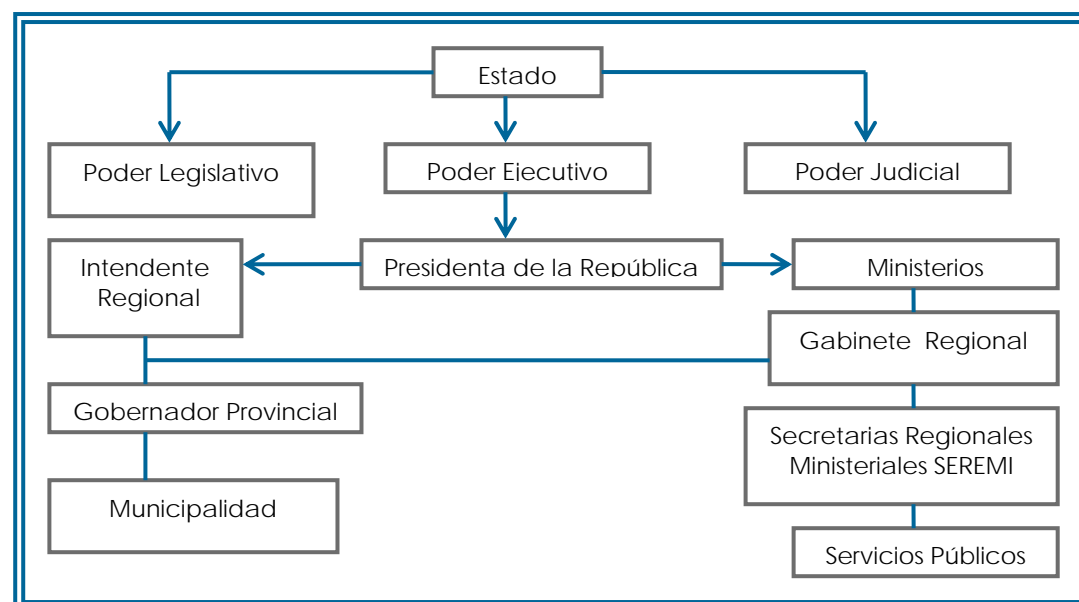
Estado

Poder Legislativo

Poder Ejecutivo

Poder Judicial

Intendente Regional

Presidenta de la República

Ministerios

Gabinete Regional

Gobernador Provincial

Secretarias Regionales Ministeriales SEREMI

Municipalidad

Servicios Públicos